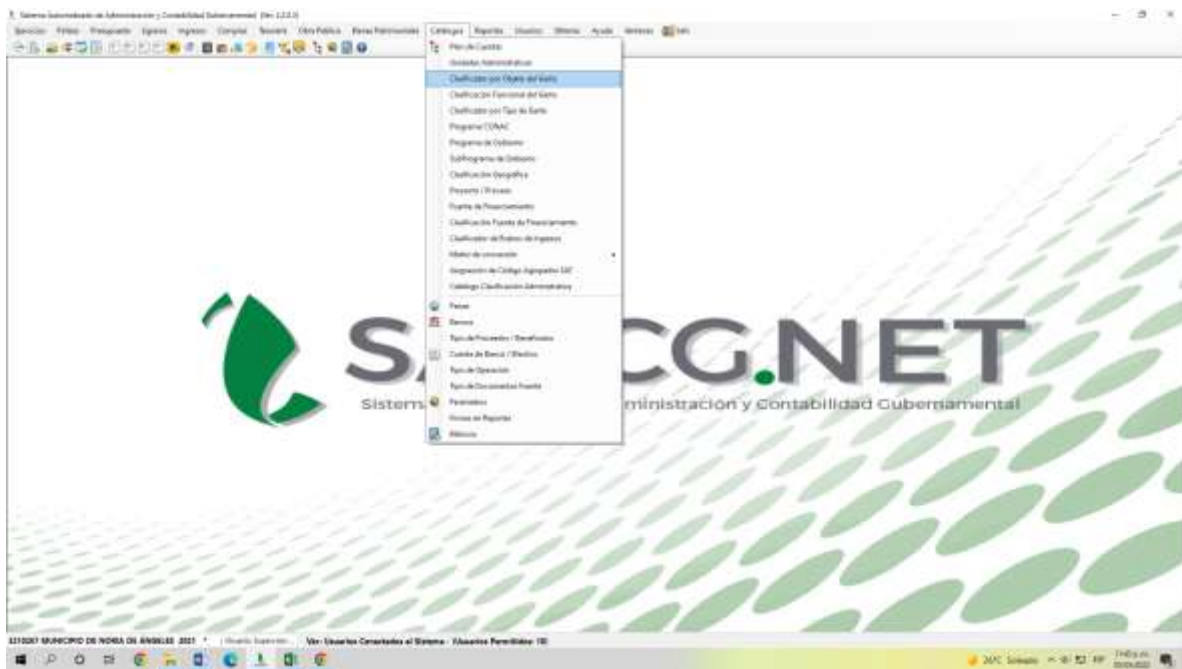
Sistema Automatizado de Administración y Contabilidad Gubernamental (Ver. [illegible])

Servicios Polizas Presupuesto Egresos Ingresos Compras Tesorería Obra Pública Bienes Patrimoniales Catálogos Reportes Usuarios Sistema Ayuda Ventanas Salir

Plan de Cuentas
Unidades Administrativas
Clasificador por Objeto del Gasto
Clasificación Funcional del Gasto
Clasificador por Tipo de Gasto
Programa CONAC
Programa de Gobierno
SubPrograma de Gobierno
Clasificación Geográfica
Proyecto / Proceso
Fuente de Financiamiento
Clasificación Fuente de Financiamiento
Clasificador de Rubros de Ingresos
Matriz de conversión
Asignación de Código Agrupador SAT
Catálogo Clasificación Administrativa
Paises
Bancos
Tipo de Proveedor / Beneficiario
Cuenta de Banco / Efectivo
Tipo de Operación
Tipo de Documentos Fuente
Parámetros
Firmas en Reportes
Bitácora

SA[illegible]CG.NET
Sistema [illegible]ministración y Contabilidad Gubernamental

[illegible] MUNICIPIO DE NORIA DE ÁNGELES 2021 | Usuario Supervisor | Ver: Usuarios Conectados al Sistema - Usuarios Permitidos: 10

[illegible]